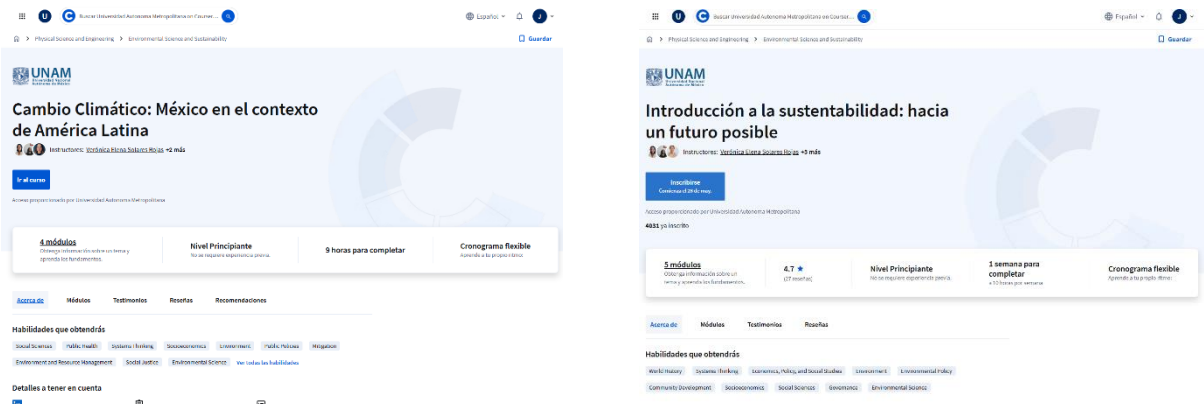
U C Buscar Universidad Autónoma Metropolitana en Coursera... Español J

Physical Science and Engineering > Environmental Science and Sustainability Guardar

UNAM Universidad Nacional Autónoma de México

Cambio Climático: México en el contexto de América Latina

Instructores: Verónica Elena Solares Rojas +2 más

Ir al curso

Acceso proporcionado por Universidad Autónoma Metropolitana

4 módulos
Obtenga información sobre un tema y aprenda los fundamentos.

Nivel Principiante
No se requiere experiencia previa.

9 horas para completar

Cronograma flexible
Aprende a tu propio ritmo

Acerca de Módulos Testimonios Reseñas Recomendaciones

Habilidades que obtendrás

Social Sciences Public Health Systems Thinking Socioeconomics Environment Public Policies Mitigation Environment and Resource Management Social Justice Environmental Science Ver todas las habilidades

Detalles a tener en cuenta

U C Buscar Universidad Autónoma Metropolitana en Coursera... Español J

Physical Science and Engineering > Environmental Science and Sustainability Guardar

UNAM Universidad Nacional Autónoma de México

Introducción a la sustentabilidad: hacia un futuro posible

Instructores: Verónica Elena Solares Rojas +3 más

Inscribirse
Comienza el 29 de may.

Acceso proporcionado por Universidad Autónoma Metropolitana

4031 ya inscrito

5 módulos
Obtenga información sobre un tema y aprenda los fundamentos.

4.7 ★
(27 reseñas)

Nivel Principiante
No se requiere experiencia previa.

1 semana para completar
a 10 horas por semana

Cronograma flexible
Aprende a tu propio ritmo

Acerca de Módulos Testimonios Reseñas

Habilidades que obtendrás

World History Systems Thinking Economics, Policy, and Social Studies Environment Environmental Policy Community Development Socioeconomics Social Sciences Governance Environmental Science